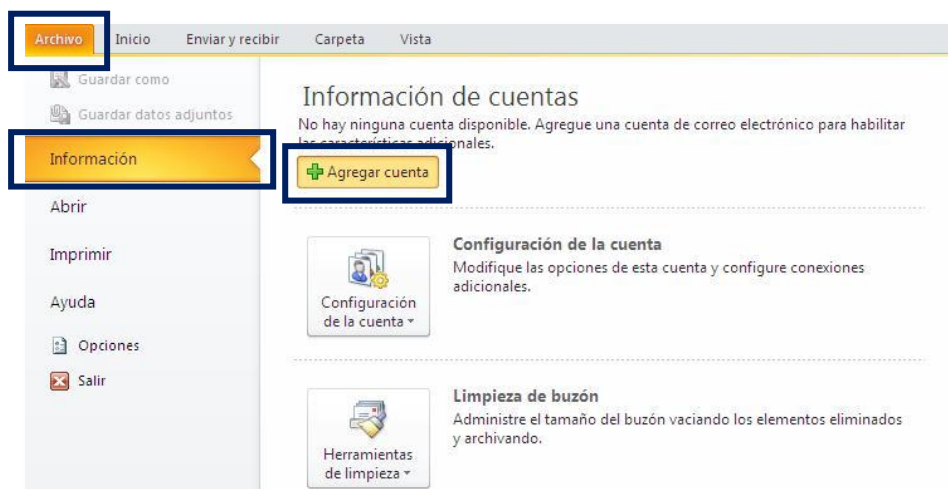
Archivo Inicio Enviar y recibir Carpeta Vista

Guardar como
Guardar datos adjuntos
Información
Abrir
Imprimir
Ayuda
Opciones
Salir

Información de cuentas
No hay ninguna cuenta disponible. Agregue una cuenta de correo electrónico para habilitar las características adicionales.

Agregar cuenta

Configuración de la cuenta
Configuración de la cuenta
Modifique las opciones de esta cuenta y configure conexiones adicionales.

Herramientas de limpieza
Limpieza de buzón
Administre el tamaño del buzón vaciando los elementos eliminados y archivando.